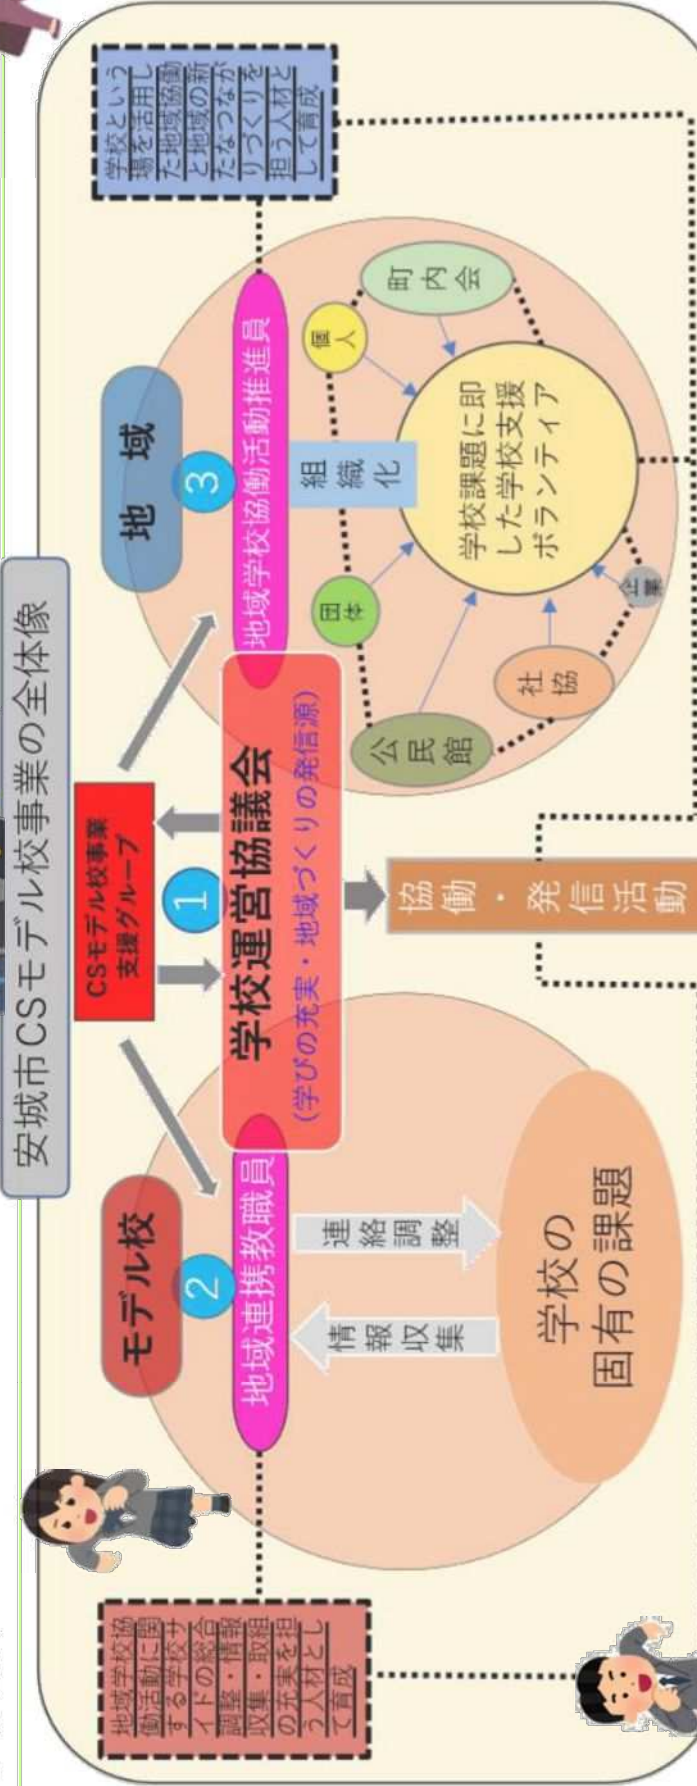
安城市CSモデル校事業の全体像

CSモデル校事業支援グループ

1 学校運営協議会
(学びの充実・地域づくりの発信源)

2 モデル校
地域連携教職員

3 地域
地域学校協働活動推進員

情報収集

連絡調整

学校の固有の課題

協働・発信活動

組織化

学校課題に即した学校支援ボランティア

町内会

個人

団体

公民館

社協

企業

地域学校協働活動に関する学校サイドの総合調整・情報収集・取組の充実を担う人材として育成

学校という場を活用した地域協働と地域の新たなつながりづくりを担う人材として育成